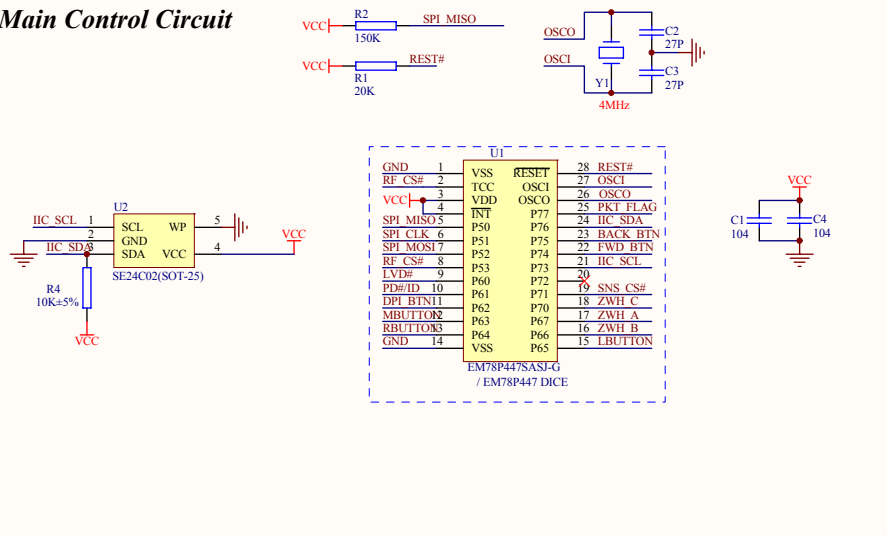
Main Control Circuit

VCC R2 150K SPI_MISO

VCC R1 20K REST#

OSCO OSCI Y1 4MHz C2 27P C3 27P

U1

| | | | | | |
|---|---|---|---|---|---|
| GND | 1 | VSS | RESET | 28 | REST# |
| RF_CS# | 2 | TCC | OSCI | 27 | OSCI |
| | 3 | VDD | OSCO | 26 | OSCO |
| VCC | 4 | INT | P77 | 25 | PKT_FLAG |
| SPI_MISO | 5 | P50 | P76 | 24 | IIC_SDA |
| SPI_CLK | 6 | P51 | P75 | 23 | BACK_BTN |
| SPI_MOSI | 7 | P52 | P74 | 22 | FWD_BTN |
| RF_CS# | 8 | P53 | P73 | 21 | IIC_SCL |
| LVD# | 9 | P60 | P72 | 20 | |
| PD#/ID | 10 | P61 | P71 | 19 | SNS_CS# |
| DPI_BTN | 11 | P62 | P70 | 18 | ZWH_C |
| MBUTTON | 12 | P63 | P67 | 17 | ZWH_A |
| RBUTTON | 13 | P64 | P66 | 16 | ZWH_B |
| GND | 14 | VSS | P65 | 15 | LBUTTON |

EM78P447SASJ-G / EM78P447 DICE

U2
IIC_SCL 1 SCL WP 5
2 GND
IIC_SDA 3 SDA VCC 4 VCC
SE24C02(SOT-25)

R4 10K±5%
VCC

VCC
C1 104 C4 104